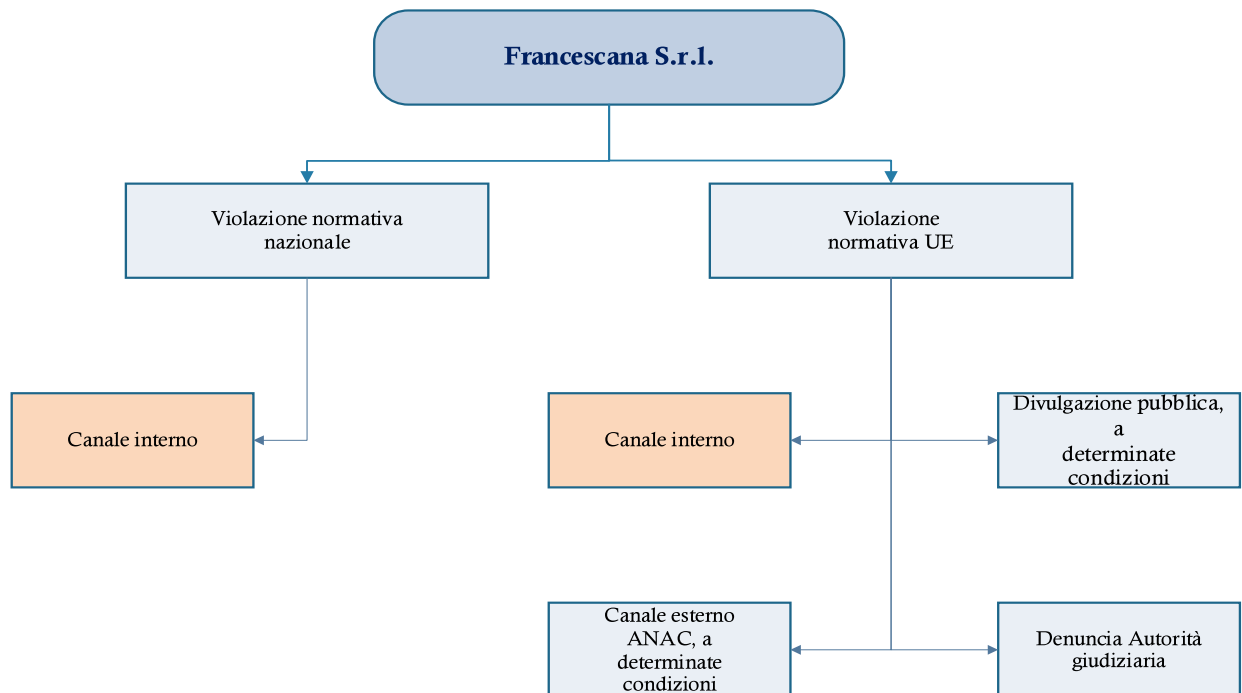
Francescana S.r.l.

Violazione normativa nazionale

Violazione normativa UE

Canale interno

Canale interno

Divulgazione pubblica, a determinate condizioni

Canale esterno ANAC, a determinate condizioni

Denuncia Autorità giudiziaria